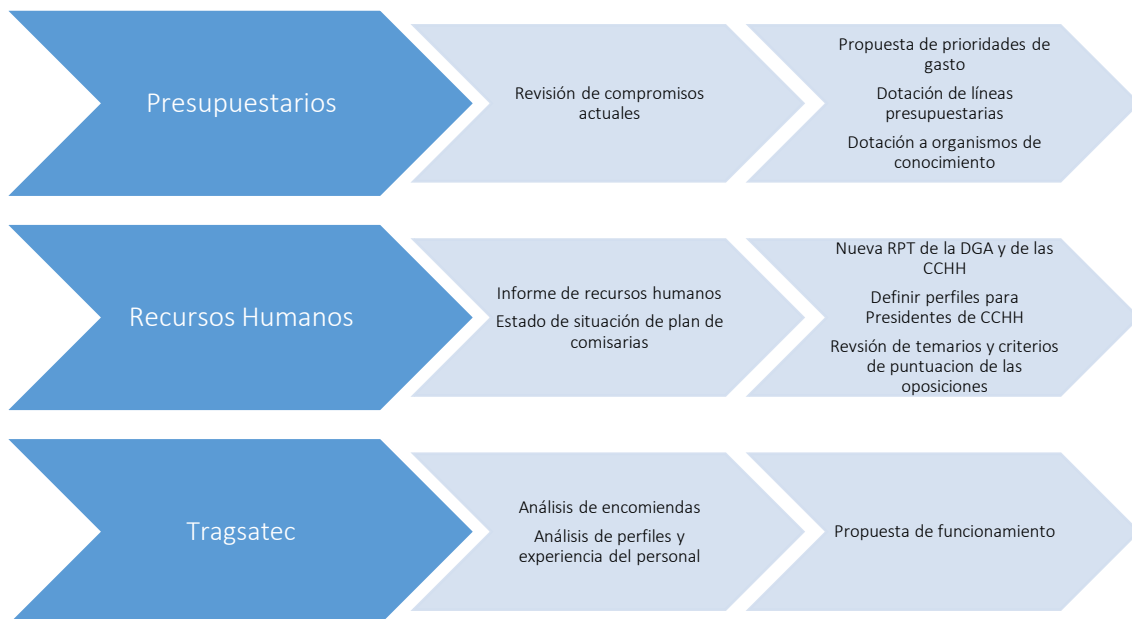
Presupuestarios

Revisión de compromisos actuales

Propuesta de prioridades de gasto

Dotación de líneas presupuestarias

Dotación a organismos de conocimiento

Recursos Humanos

Informe de recursos humanos

Estado de situación de plan de comisarias

Nueva RPT de la DGA y de las CCHH

Definir perfiles para Presidentes de CCHH

Revsión de temarios y criterios de puntuacion de las oposiciones

Tragsatec

Análisis de encomiendas

Análisis de perfiles y experiencia del personal

Propuesta de funcionamiento